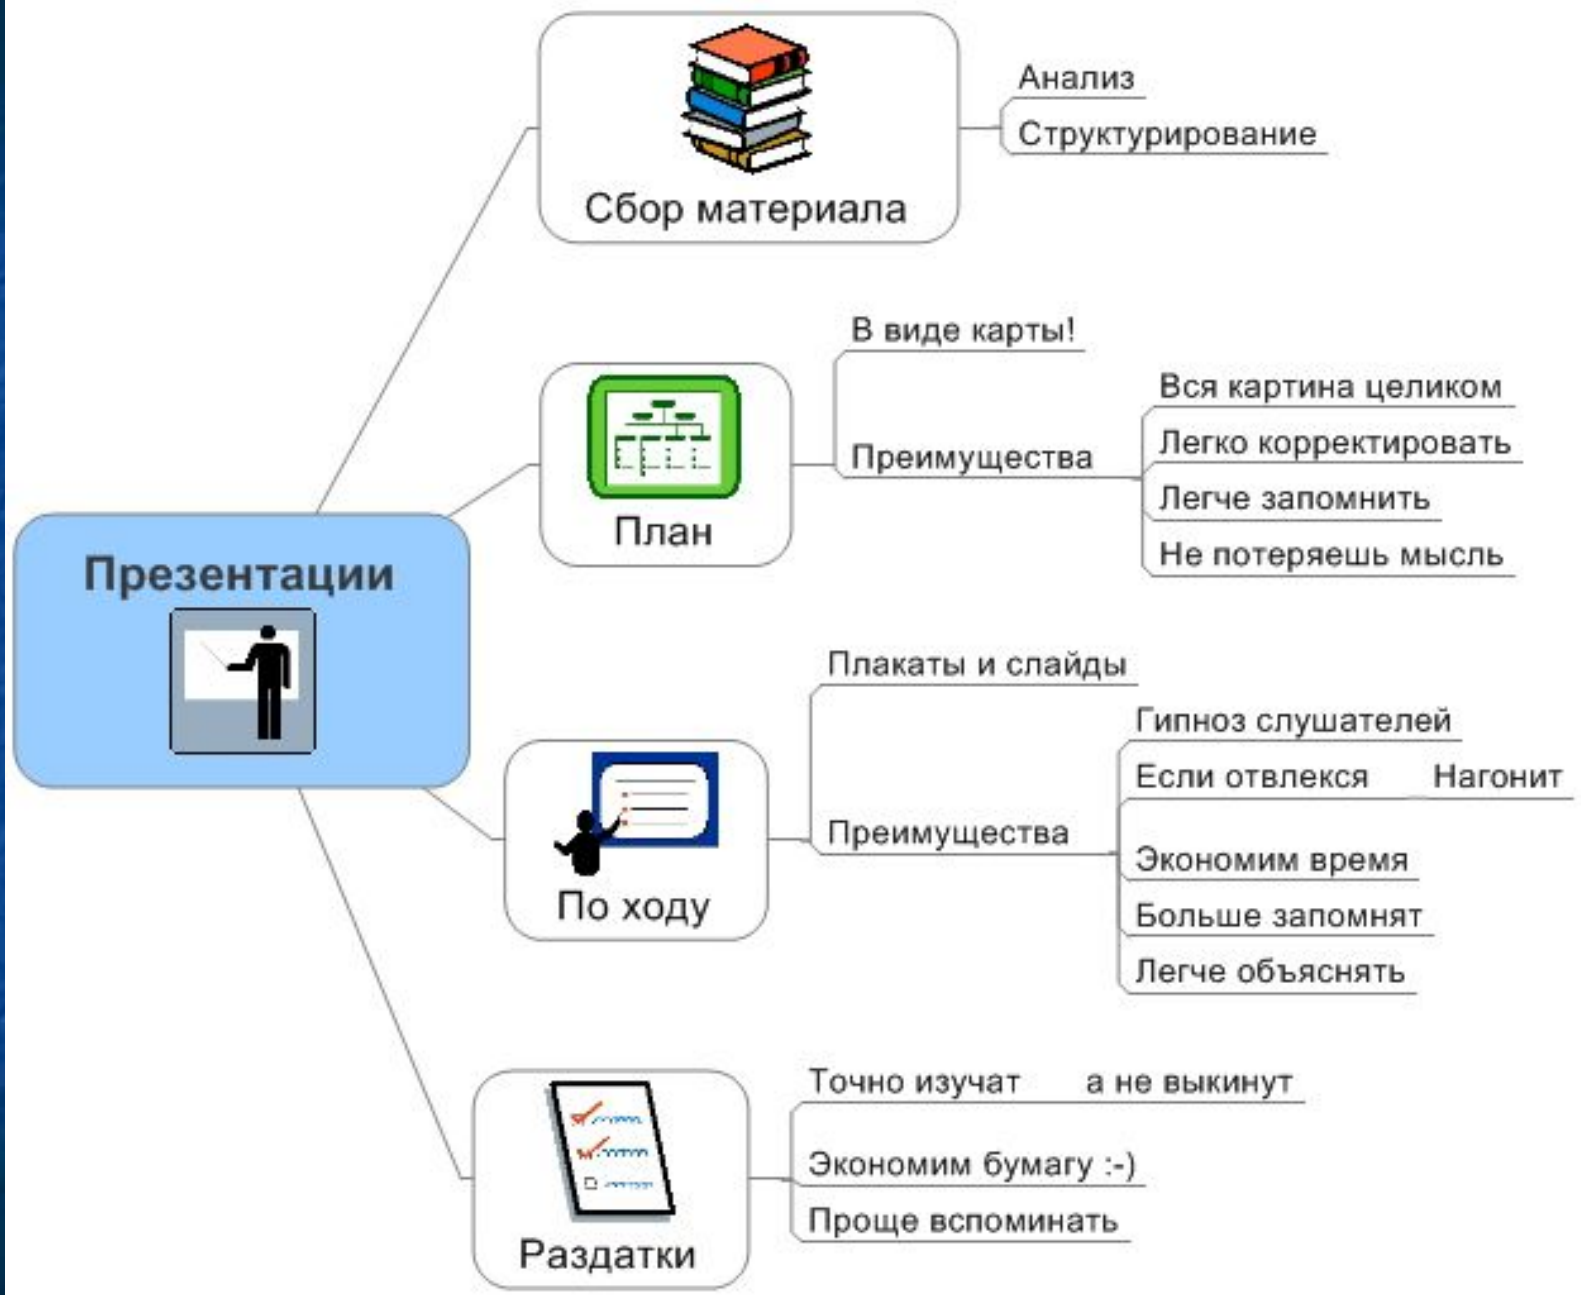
Презентации

Сбор материала

Анализ

Структурирование

План

В виде карты!

Преимущества

Вся картина целиком

Легко корректировать

Легче запомнить

Не потеряешь мысль

По ходу

Плакаты и слайды

Преимущества

Гипноз слушателей

Если отвлекся Нагонит

Экономим время

Больше запомнят

Легче объяснять

Раздатки

Точно изучат а не выкинут

Экономим бумагу :-)

Проще вспоминать